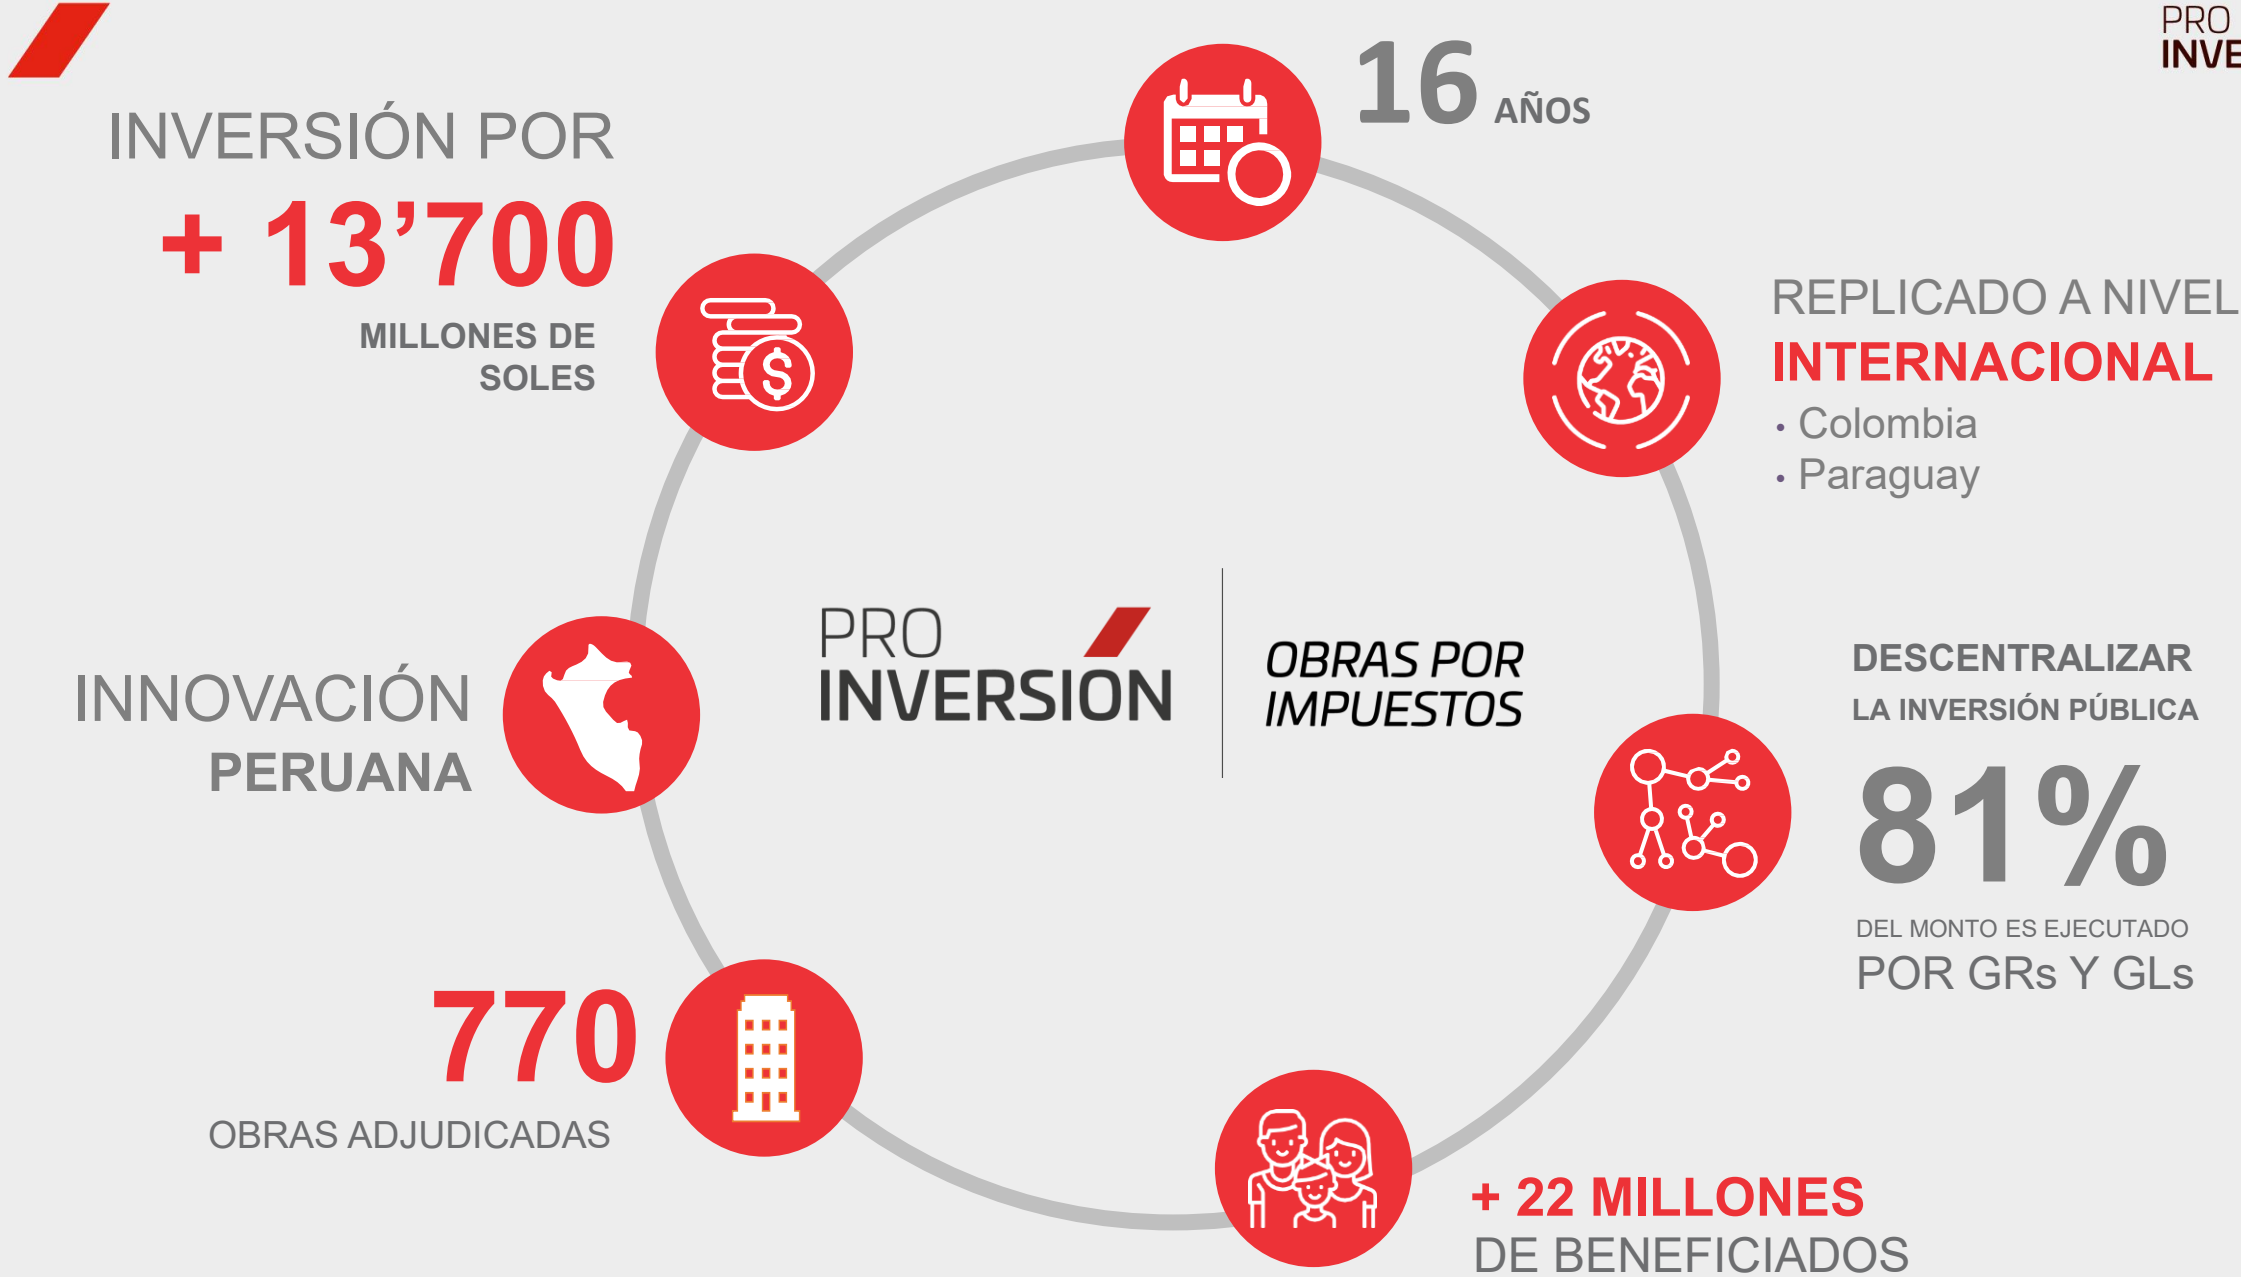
PRO
INVE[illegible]

INVERSIÓN POR
+ 13’700
MILLONES DE SOLES

16 AÑOS

REPLICADO A NIVEL
INTERNACIONAL
• Colombia
• Paraguay

PRO
INVERSIÓN

OBRAS POR IMPUESTOS

INNOVACIÓN
PERUANA

DESCENTRALIZAR
LA INVERSIÓN PÚBLICA
81%
DEL MONTO ES EJECUTADO
POR GRs Y GLs

770
OBRAS ADJUDICADAS

+ 22 MILLONES
DE BENEFICIADOS